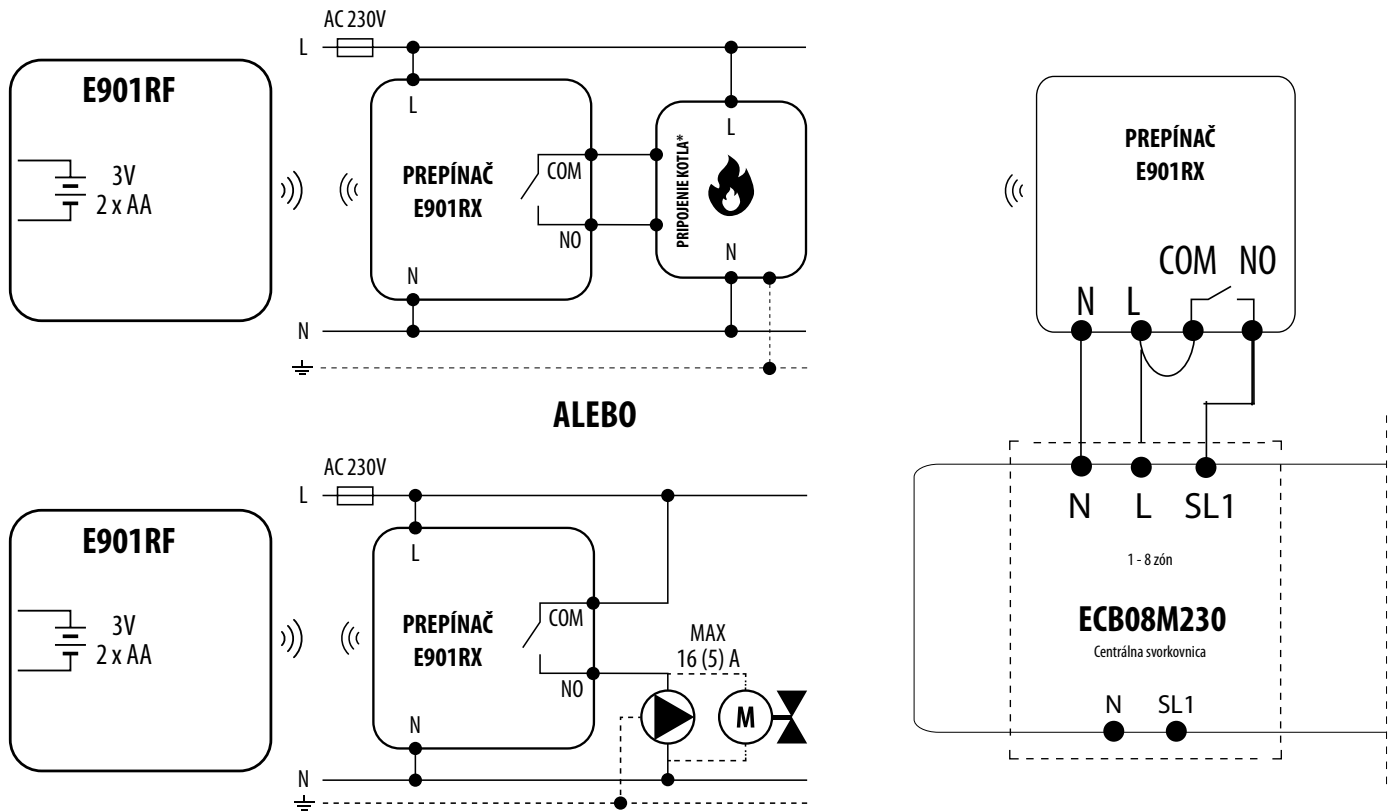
E901RF

3V
2 x AA

AC 230V

L

L

PREPÍNAČ
E901RX

COM

NO

N

N

L

PRIPOJENIE KOTLA*

N

ALEBO

E901RF

3V
2 x AA

AC 230V

L

L

PREPÍNAČ
E901RX

COM

NO

N

N

MAX
16 (5) A

M

PREPÍNAČ
E901RX

N L COM NO

N L SL1

1 - 8 zón

ECB08M230

Centrálna svorkovnica

N SL1